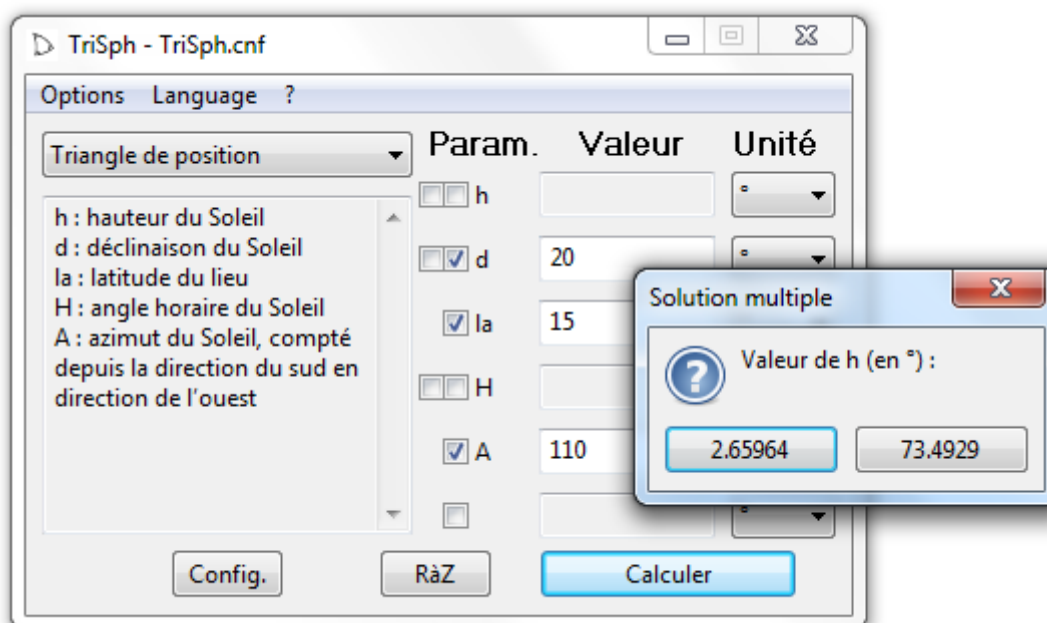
TriSph - TriSph.cnf

Options Language ?

Triangle de position

h : hauteur du Soleil
d : déclinaison du Soleil
la : latitude du lieu
H : angle horaire du Soleil
A : azimut du Soleil, compté depuis la direction du sud en direction de l'ouest

Param. Valeur Unité

h °
d 20 °
la 15
H
A 110

Solution multiple

Valeur de h (en °) :

2.65964 73.4929

Config. RàZ Calculer